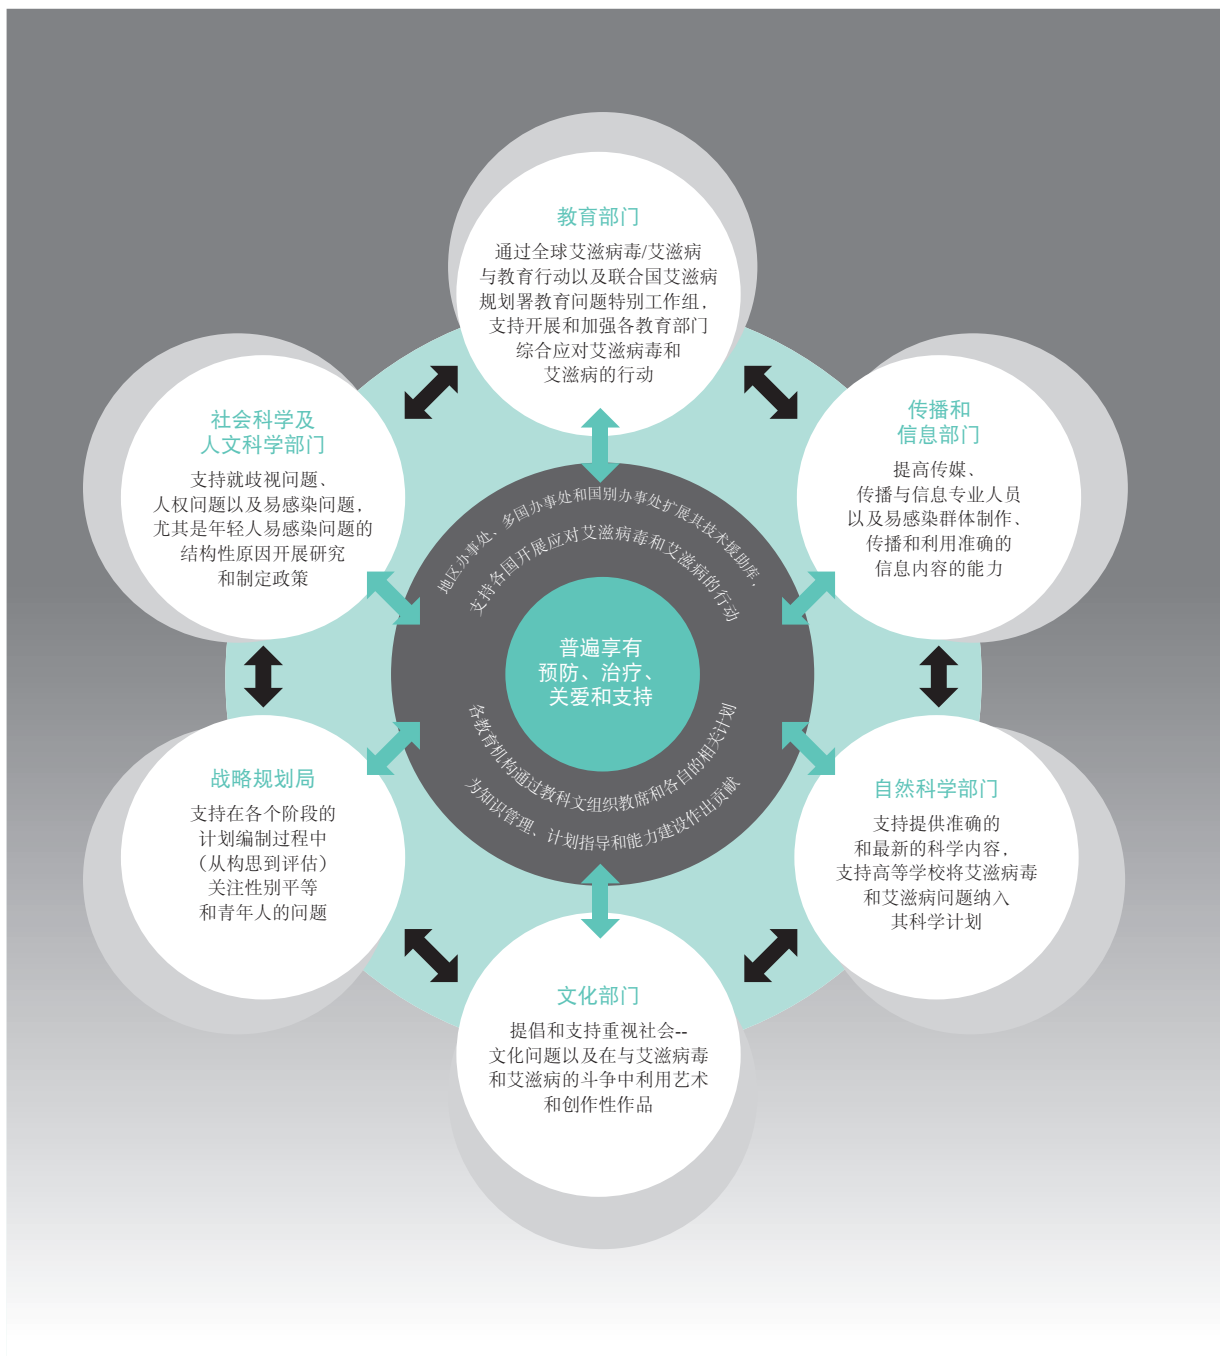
教育部门

通过全球艾滋病毒/艾滋病与教育行动以及联合国艾滋病规划署教育问题特别工作组，支持开展和加强各教育部门综合应对艾滋病毒和艾滋病的行动

社会科学及人文科学部门

支持就歧视问题、人权问题以及易感染问题，尤其是年轻人易感染问题的结构性原因开展研究和制定政策

传播和信息部门

提高传媒、传播与信息专业人员以及易感染群体制作、传播和利用准确的信息内容的能力

地区办事处、多国办事处和国别办事处扩展其技术援助库，支持各国开展应对艾滋病毒和艾滋病的行动

普遍享有预防、治疗、关爱和支持

各教育机构通过教科文组织教席和各自的相关计划为知识管理、计划指导和能力建设作出贡献

战略规划局

支持在各个阶段的计划编制过程中（从构思到评估）关注性别平等和青年人的问题

自然科学部门

支持提供准确的和最新的科学内容，支持高等学校将艾滋病毒和艾滋病问题纳入其科学计划

文化部门

提倡和支持重视社会--文化问题以及在与艾滋病毒和艾滋病的斗争中利用艺术和创作性作品